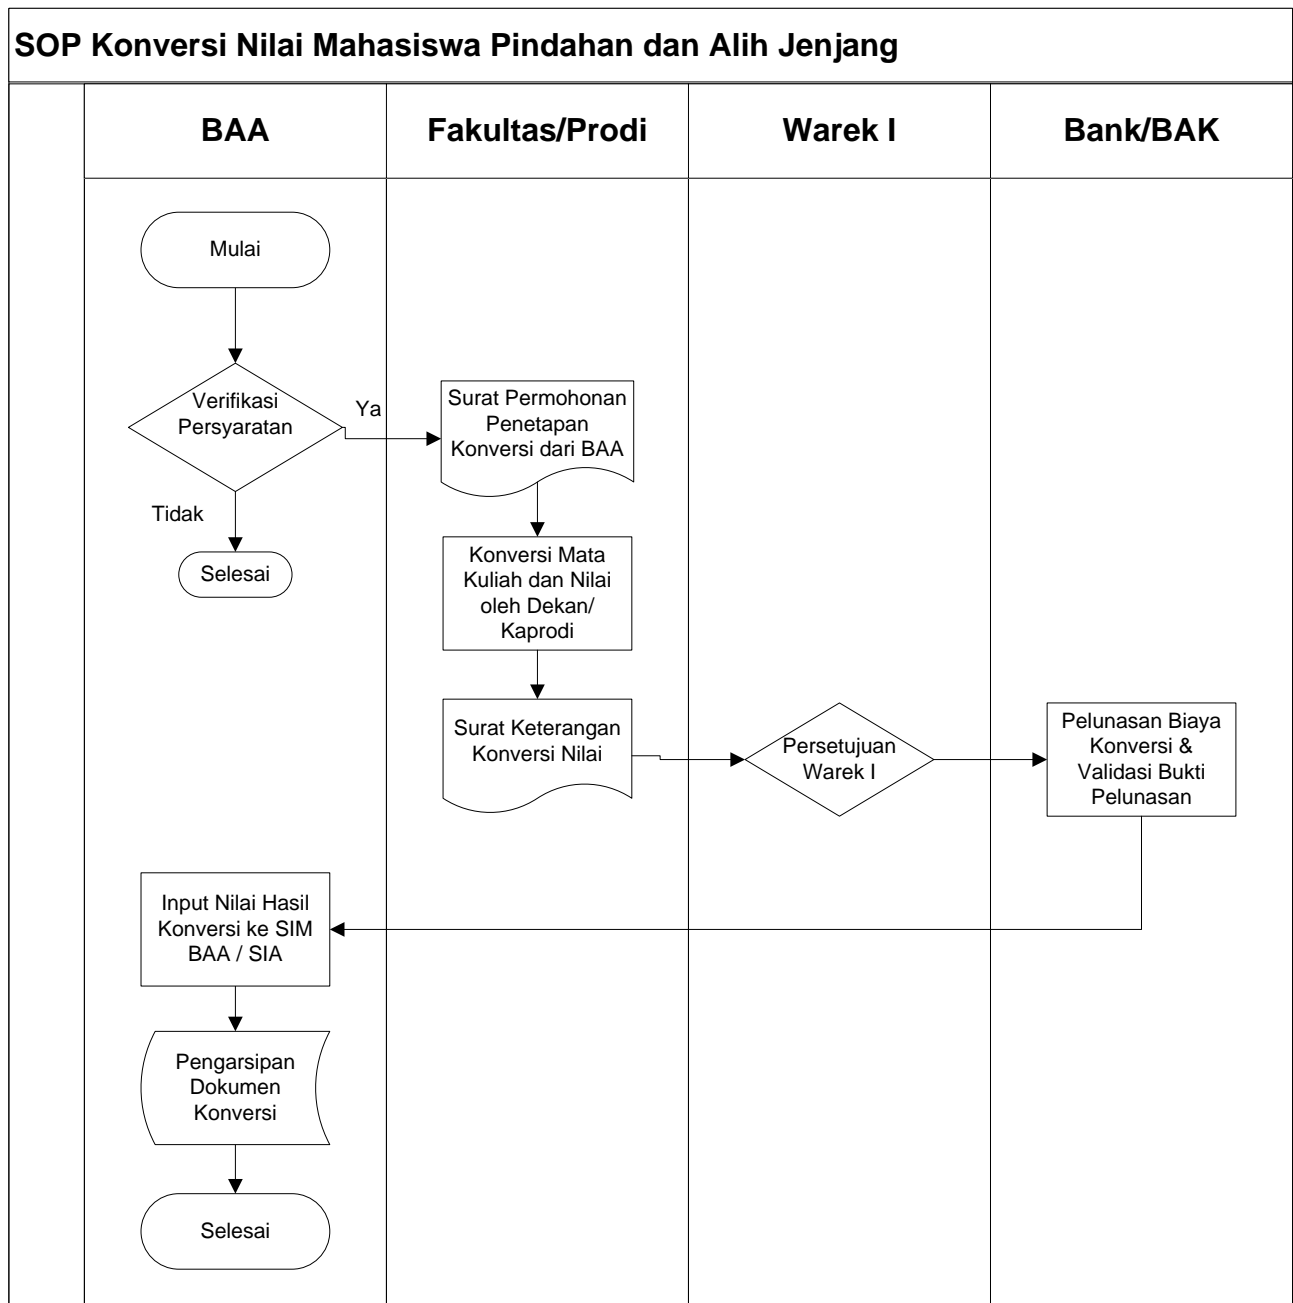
SOP Konversi Nilai Mahasiswa Pindahan dan Alih Jenjang

BAA

Fakultas/Prodi

Warek I

Bank/BAK

Mulai

Verifikasi Persyaratan

Ya

Tidak

Selesai

Surat Permohonan Penetapan Konversi dari BAA

Konversi Mata Kuliah dan Nilai oleh Dekan/ Kaprodi

Surat Keterangan Konversi Nilai

Persetujuan Warek I

Pelunasan Biaya Konversi & Validasi Bukti Pelunasan

Input Nilai Hasil Konversi ke SIM BAA / SIA

Pengarsipan Dokumen Konversi

Selesai